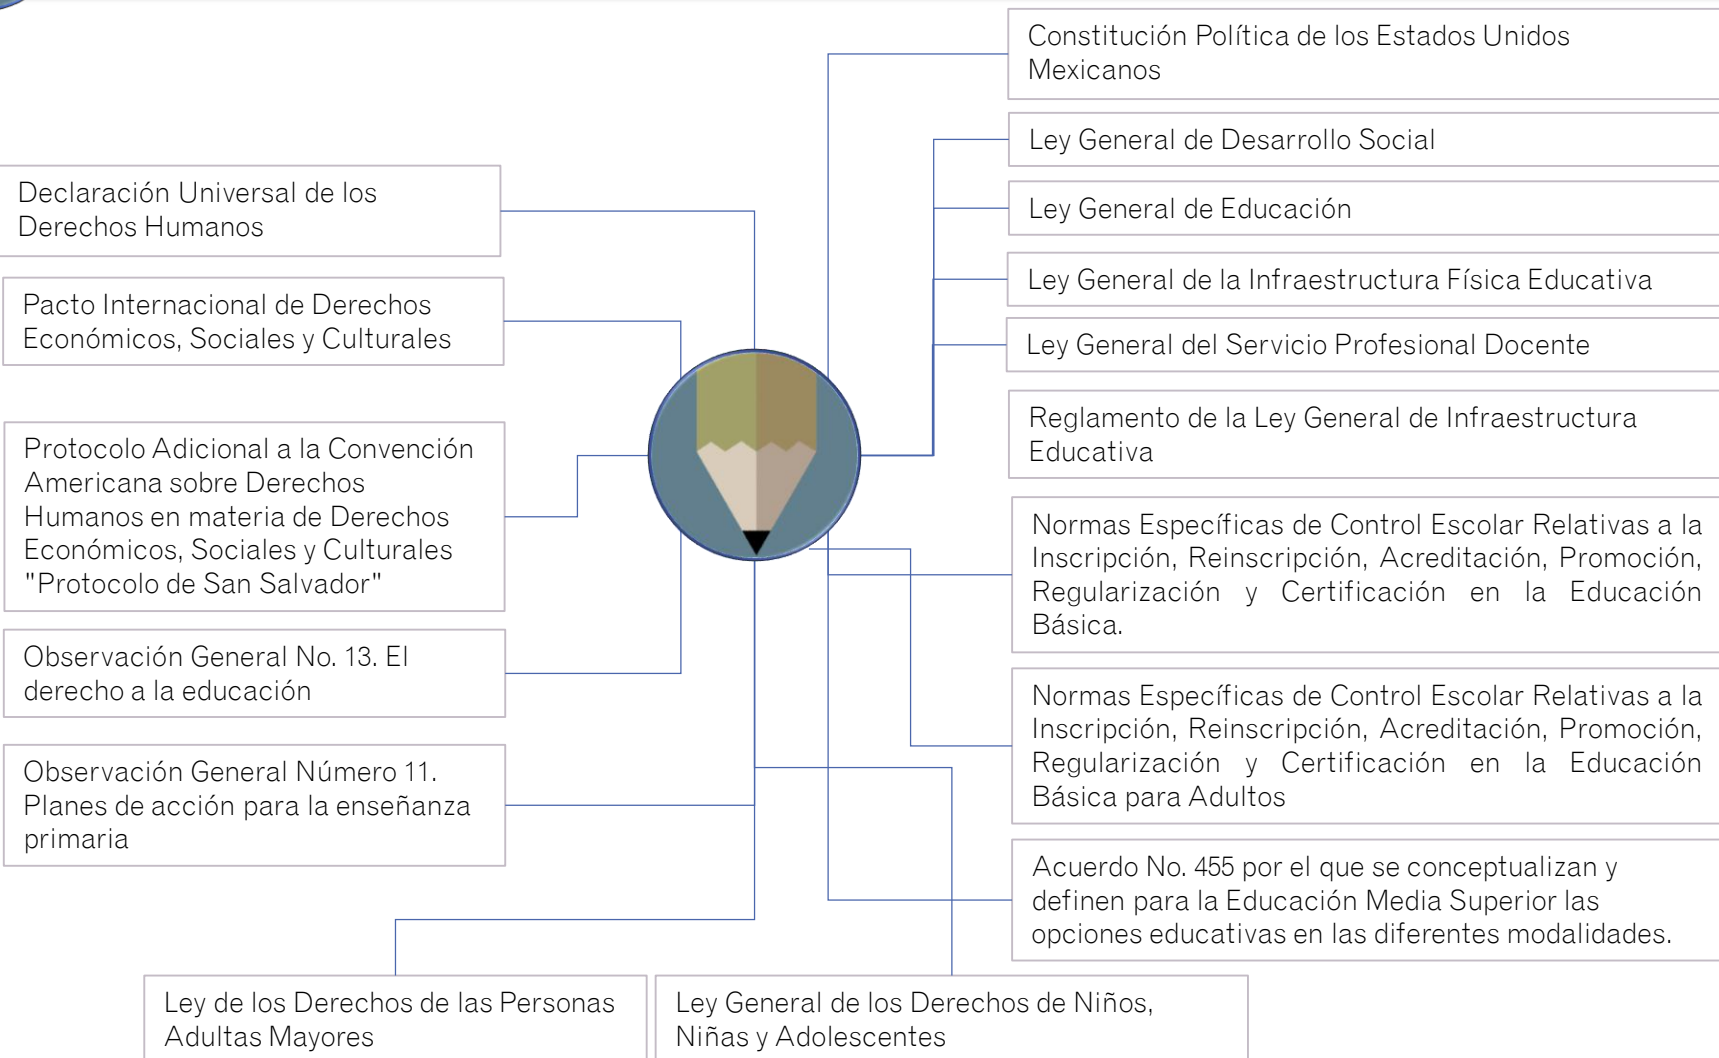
Declaración Universal de los Derechos Humanos

Pacto Internacional de Derechos Económicos, Sociales y Culturales

Protocolo Adicional a la Convención Americana sobre Derechos Humanos en materia de Derechos Económicos, Sociales y Culturales "Protocolo de San Salvador"

Observación General No. 13. El derecho a la educación

Observación General Número 11. Planes de acción para la enseñanza primaria

Ley de los Derechos de las Personas Adultas Mayores

Ley General de los Derechos de Niños, Niñas y Adolescentes

Constitución Política de los Estados Unidos Mexicanos

Ley General de Desarrollo Social

Ley General de Educación

Ley General de la Infraestructura Física Educativa

Ley General del Servicio Profesional Docente

Reglamento de la Ley General de Infraestructura Educativa

Normas Específicas de Control Escolar Relativas a la Inscripción, Reinscripción, Acreditación, Promoción, Regularización y Certificación en la Educación Básica.

Normas Específicas de Control Escolar Relativas a la Inscripción, Reinscripción, Acreditación, Promoción, Regularización y Certificación en la Educación Básica para Adultos

Acuerdo No. 455 por el que se conceptualizan y definen para la Educación Media Superior las opciones educativas en las diferentes modalidades.